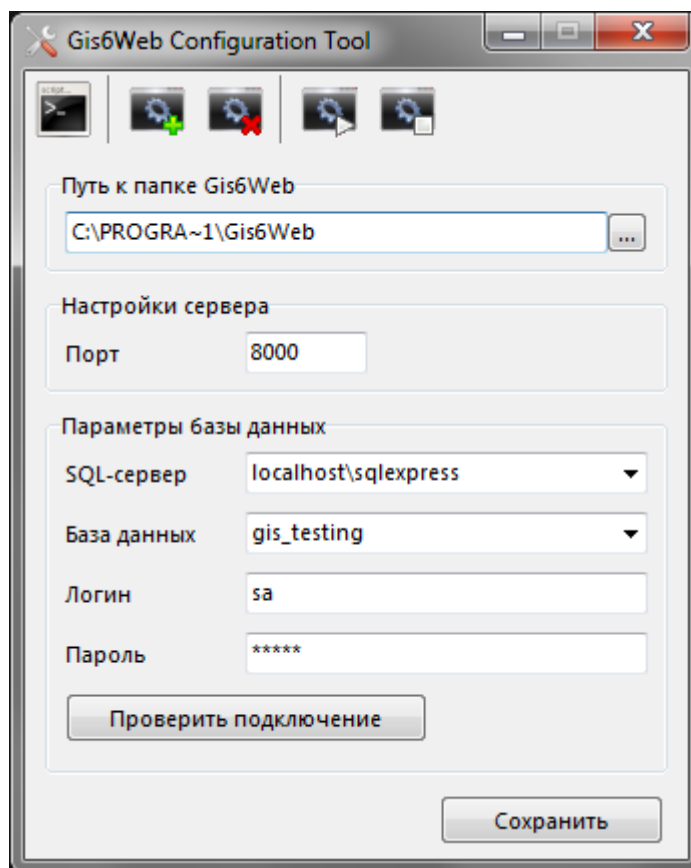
Gis6Web Configuration Tool

Путь к папке Gis6Web

C:\PROGRA~1\Gis6Web

...

Настройки сервера

Порт 8000

Параметры базы данных

SQL-сервер localhost\sqlexpress

База данных gis_testing

Логин sa

Пароль *****

Проверить подключение

Сохранить